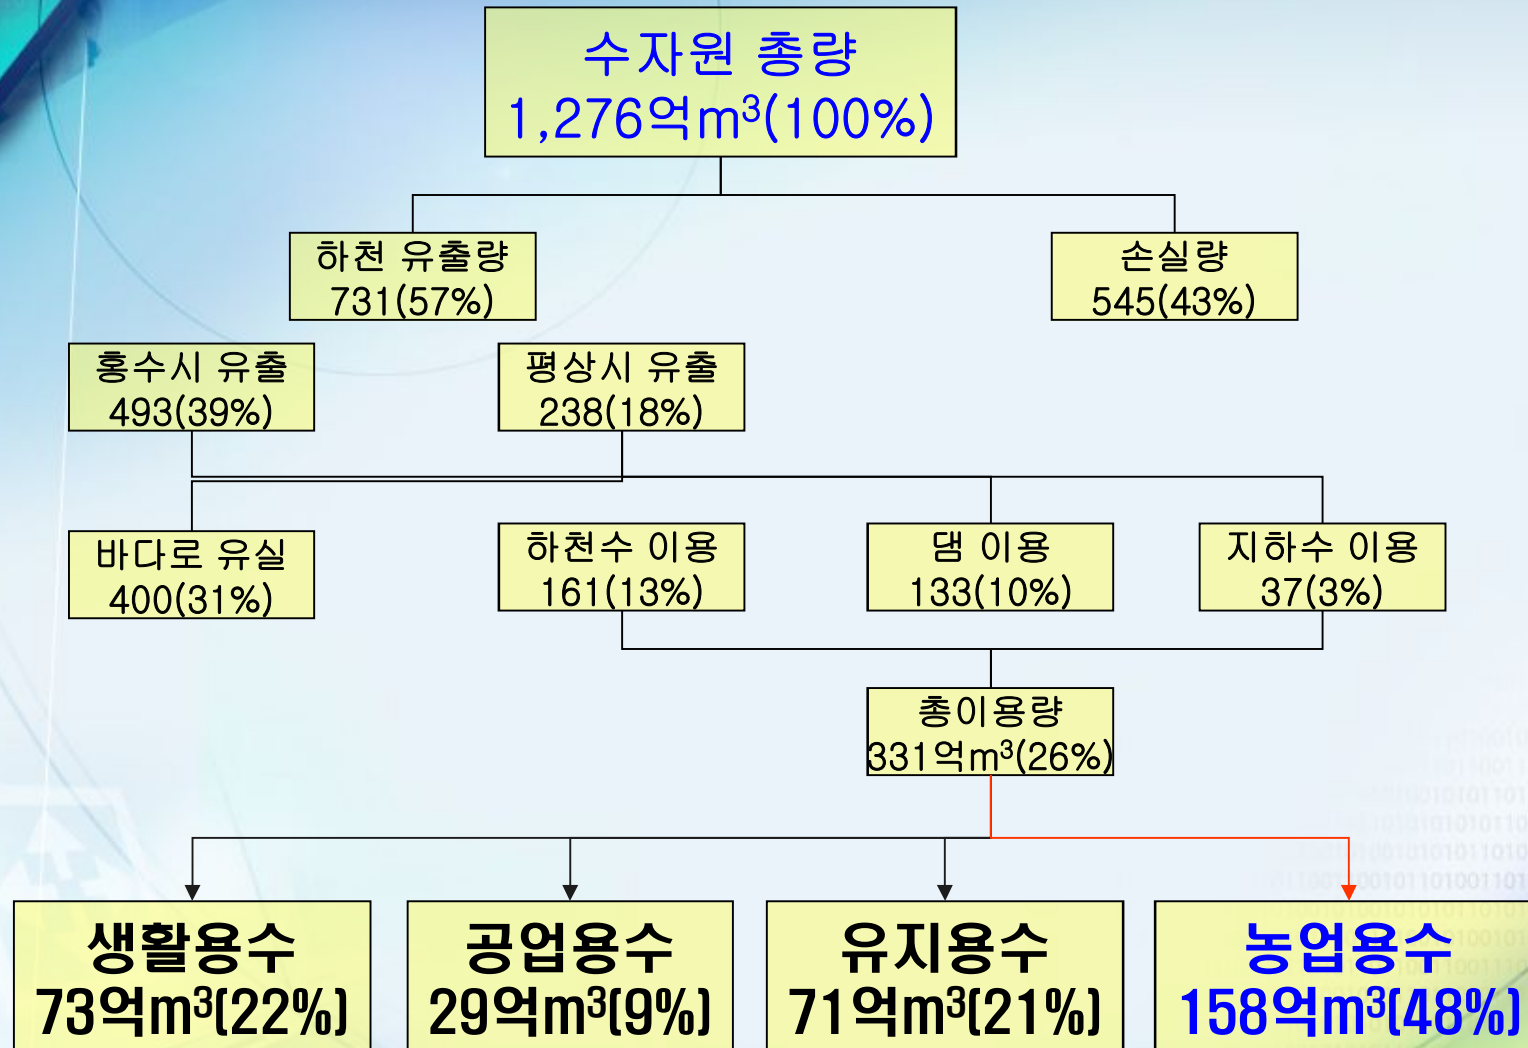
수자원 총량
1,276억$m^3$(100%)

하천 유출량
731(57%)

손실량
545(43%)

홍수시 유출
493(39%)

평상시 유출
238(18%)

바다로 유실
400(31%)

하천수 이용
161(13%)

댐 이용
133(10%)

지하수 이용
37(3%)

총이용량
331억$m^3$(26%)

생활용수
73억$m^3$(22%)

공업용수
29억$m^3$(9%)

유지용수
71억$m^3$(21%)

농업용수
158억$m^3$(48%)